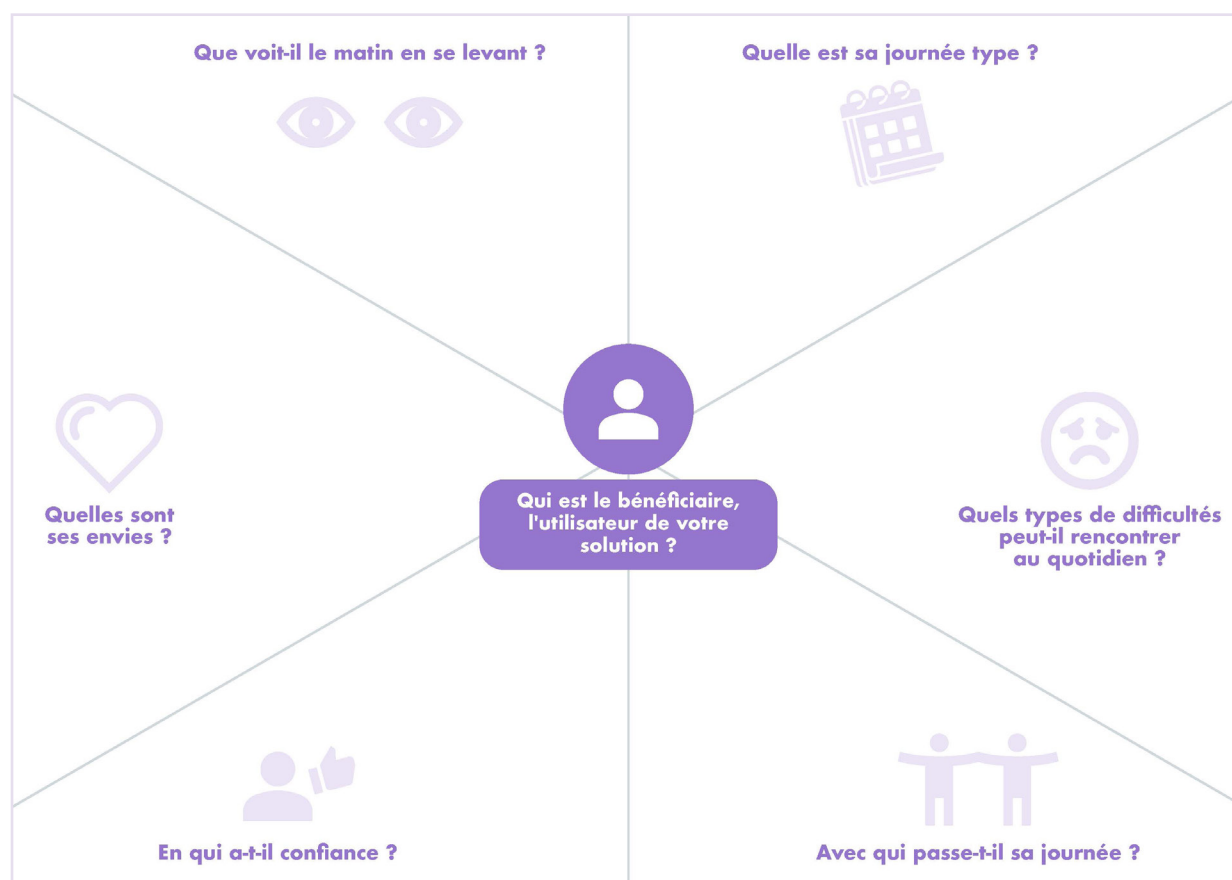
Que voit-il le matin en se levant ?

Quelle est sa journée type ?

Quelles sont ses envies ?

Qui est le bénéficiaire, l'utilisateur de votre solution ?

Quels types de difficultés peut-il rencontrer au quotidien ?

En qui a-t-il confiance ?

Avec qui passe-t-il sa journée ?